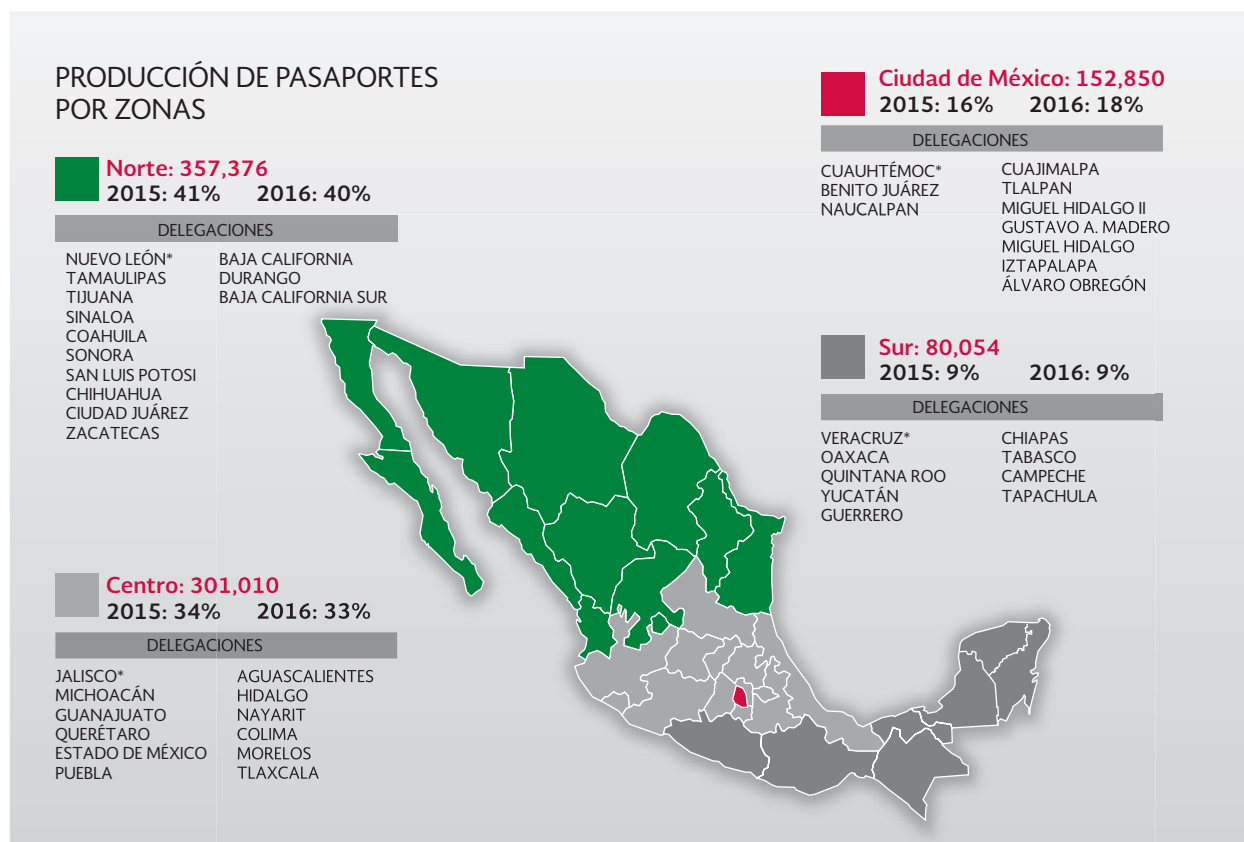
PRODUCCIÓN DE PASAPORTES POR ZONAS

Norte: 357,376
2015: 41% 2016: 40%

DELEGACIONES

NUEVO LEÓN*
TAMAULIPAS
TIJUANA
SINALOA
COAHUILA
SONORA
SAN LUIS POTOSI
CHIHUAHUA
CIUDAD JUÁREZ
ZACATECAS

BAJA CALIFORNIA
DURANGO
BAJA CALIFORNIA SUR

Ciudad de México: 152,850
2015: 16% 2016: 18%

DELEGACIONES

CUAUHTÉMOC*
BENITO JUÁREZ
NAUCALPAN

CUAJIMALPA
TLALPAN
MIGUEL HIDALGO II
GUSTAVO A. MADERO
MIGUEL HIDALGO
IZTAPALAPA
ÁLVARO OBREGÓN

Sur: 80,054
2015: 9% 2016: 9%

DELEGACIONES

VERACRUZ*
OAXACA
QUINTANA ROO
YUCATÁN
GUERRERO

CHIAPAS
TABASCO
CAMPECHE
TAPACHULA

Centro: 301,010
2015: 34% 2016: 33%

DELEGACIONES

JALISCO*
MICHOACÁN
GUANAJUATO
QUERÉTARO
ESTADO DE MÉXICO
PUEBLA

AGUASCALIENTES
HIDALGO
NAYARIT
COLIMA
MORELOS
TLAXCALA